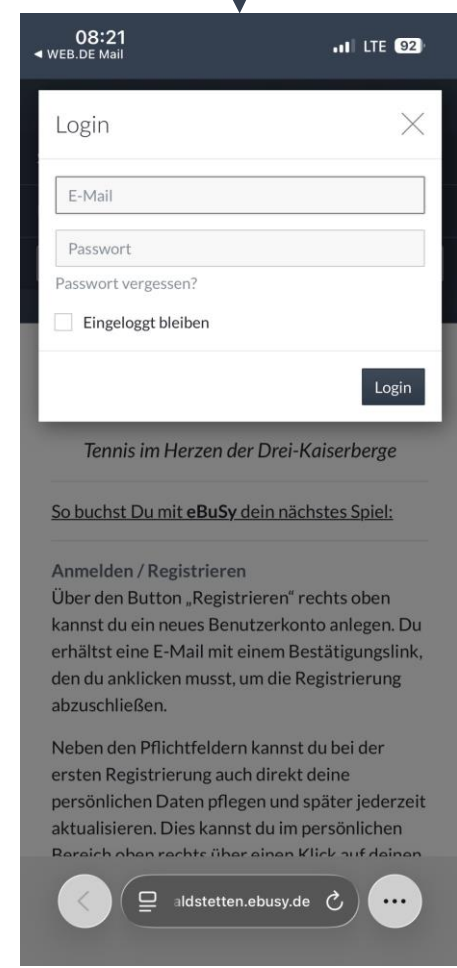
08:21
◀ WEB.DE Mail
LTE 92

Login

E-Mail

Passwort

Passwort vergessen?

Eingeloggt bleiben

Login

Tennis im Herzen der Drei-Kaiserberge

So buchst Du mit eBuSy dein nächstes Spiel:

Anmelden / Registrieren
Über den Button „Registrieren" rechts oben kannst du ein neues Benutzerkonto anlegen. Du erhältst eine E-Mail mit einem Bestätigungslink, den du anklicken musst, um die Registrierung abzuschließen.

Neben den Pflichtfeldern kannst du bei der ersten Registrierung auch direkt deine persönlichen Daten pflegen und später jederzeit aktualisieren. Dies kannst du im persönlichen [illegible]

aldstetten.ebusy.de